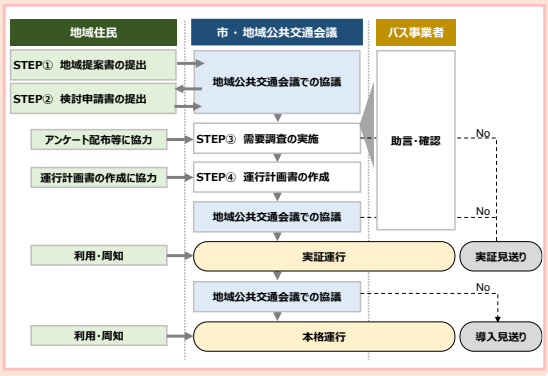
地域住民

市・地域公共交通会議

バス事業者

STEP① 地域提案書の提出

STEP② 検討申請書の提出

地域公共交通会議での協議

アンケート配布等に協力

STEP③ 需要調査の実施

助言・確認

No

運行計画書の作成に協力

STEP④ 運行計画書の作成

地域公共交通会議での協議

No

利用・周知

実証運行

実証見送り

地域公共交通会議での協議

No

利用・周知

本格運行

導入見送り